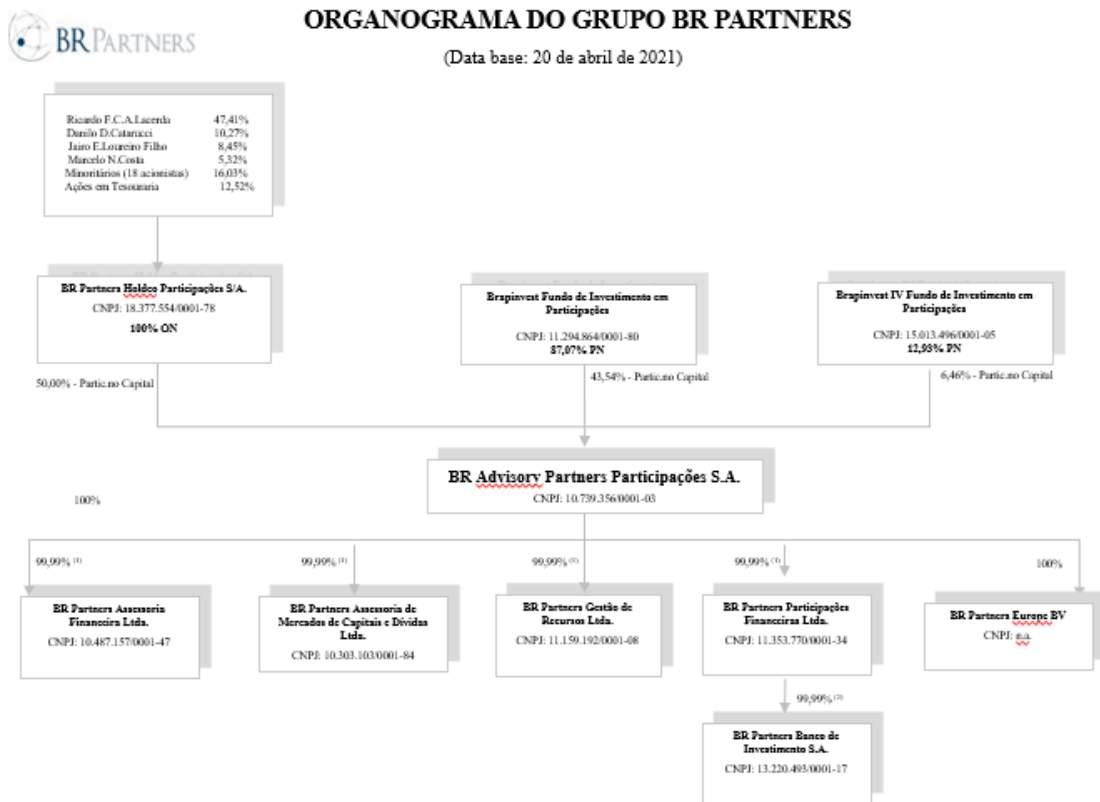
BR PARTNERS

ORGANOGRAMA DO GRUPO BR PARTNERS

(Data base: 20 de abril de 2021)

Ricardo F.C.A.Lacerda 47,41%
Danilo D.Catarucci 10,27%
Jairo E.Loureiro Filho 8,45%
Marcelo N.Costa 5,32%
Minoritários (18 acionistas) 16,03%
Ações em Tesouraria 12,52%

BR Partners Holdco Participações S/A.
CNPJ: 18.377.554/0001-78
100% ON

Brapinvest Fundo de Investimento em Participações
CNPJ: 11.294.864/0001-80
87,07% PN

Brapinvest IV Fundo de Investimento em Participações
CNPJ: 15.013.496/0001-05
12,93% PN

50,00% - Partic.no Capital

43,54% - Partic.no Capital

6,46% - Partic.no Capital

BR Advisory Partners Participações S.A.
CNPJ: 10.739.356/0001-03

100%

99,99% $^{(1)}$

BR Partners Assessoria Financeira Ltda.
CNPJ: 10.487.157/0001-47

99,99% $^{(1)}$

BR Partners Assessoria de Mercados de Capitais e Dívidas Ltda.
CNPJ: 10.303.103/0001-84

99,99% $^{(1)}$

BR Partners Gestão de Recursos Ltda.
CNPJ: 11.159.192/0001-08

99,99% $^{(1)}$

BR Partners Participações Financeiras Ltda.
CNPJ: 11.353.770/0001-34

100%

BR Partners Europe BV
CNPJ: n.a.

99,99% $^{(2)}$

BR Partners Banco de Investimento S.A.
CNPJ: 13.220.493/0001-17